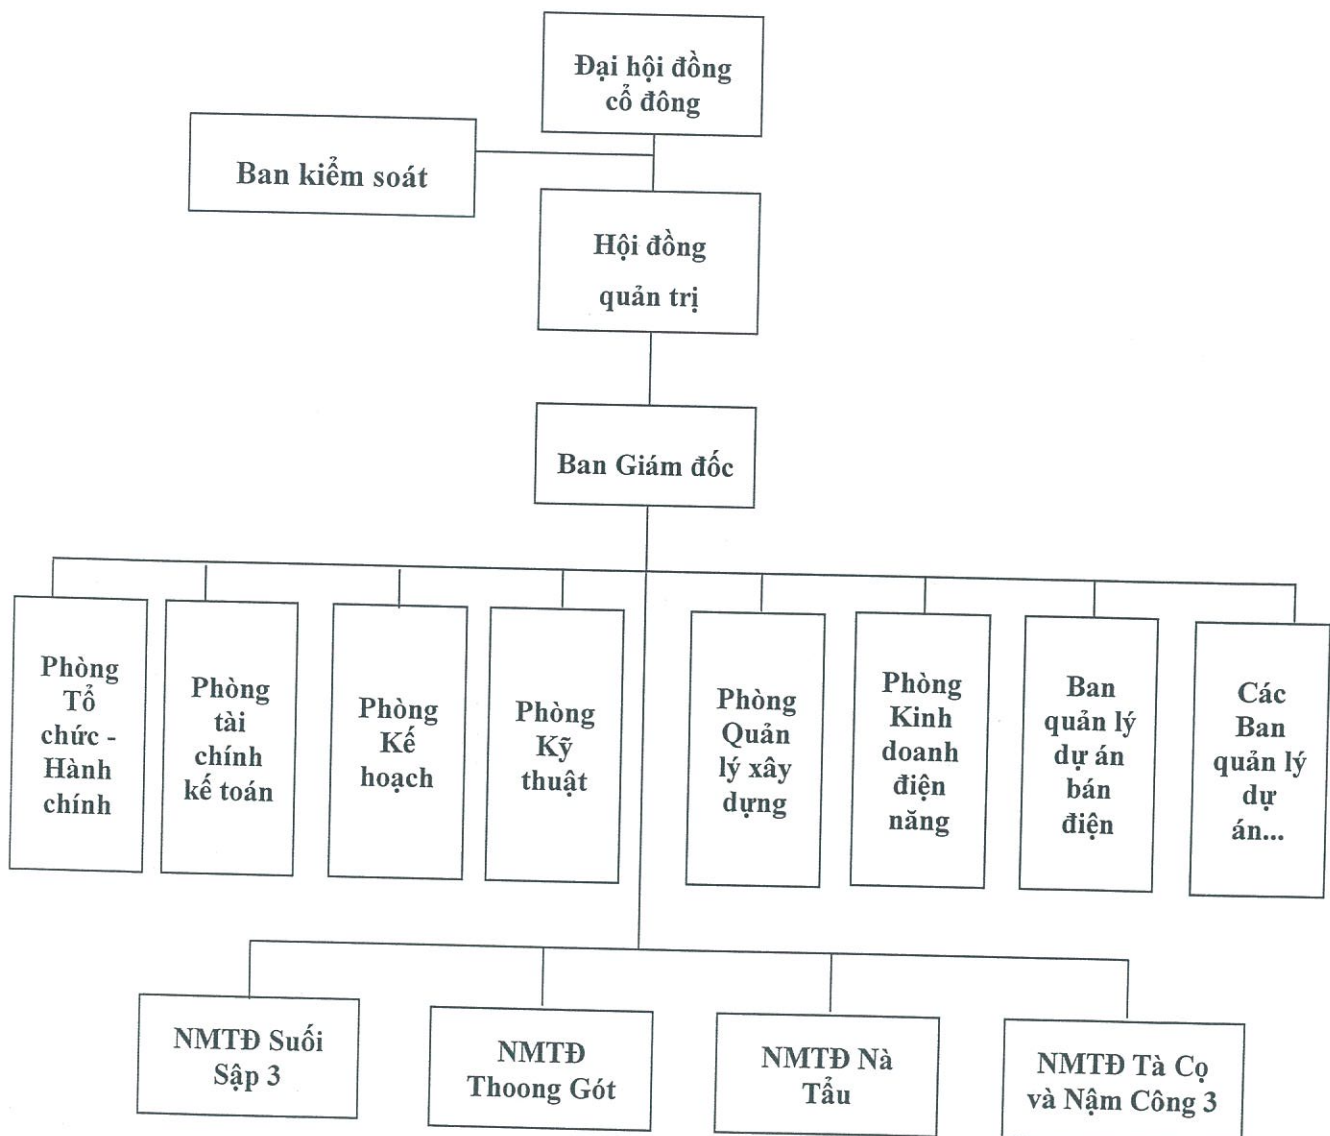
Đại hội đồng cổ đông

Ban kiểm soát

Hội đồng quản trị

Ban Giám đốc

Phòng Tổ chức - Hành chính

Phòng tài chính kế toán

Phòng Kế hoạch

Phòng Kỹ thuật

Phòng Quản lý xây dựng

Phòng Kinh doanh điện năng

Ban quản lý dự án bán điện

Các Ban quản lý dự án...

NMTĐ Suối Sập 3

NMTĐ Thoong Gót

NMTĐ Nà Tấu

NMTĐ Tà Cọ và Nậm Công 3